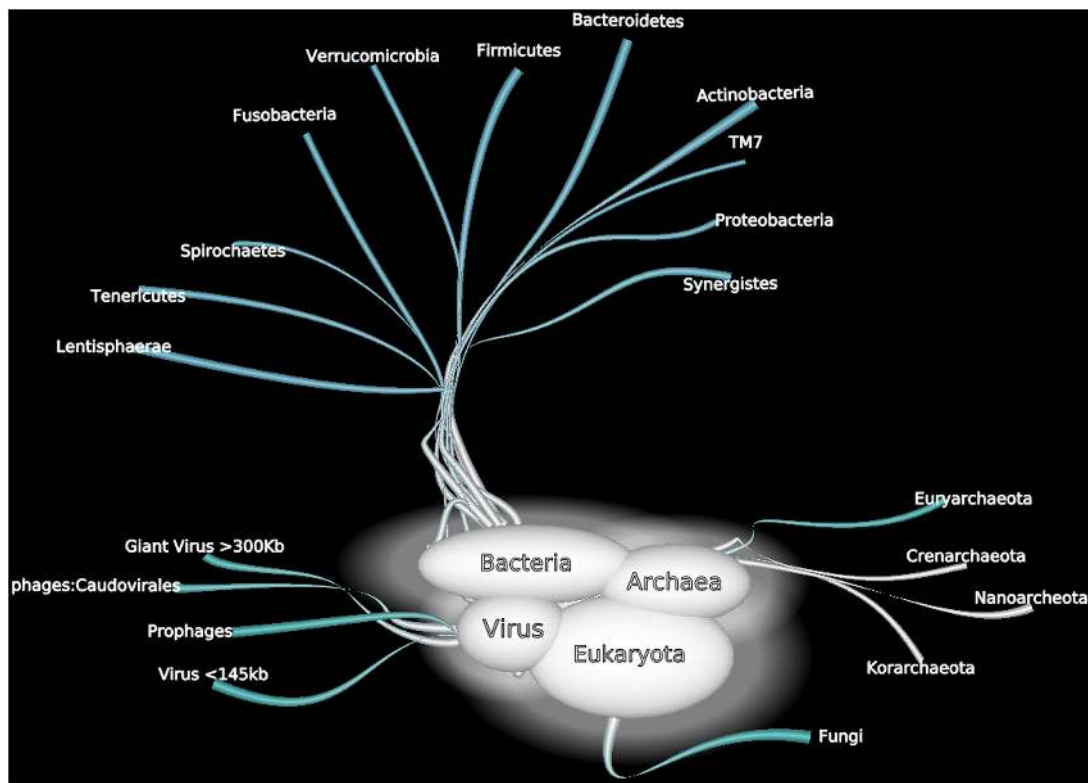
Bacteroidetes
Verrucomicrobia
Firmicutes
Fusobacteria
Actinobacteria
TM7
Proteobacteria
Spirochaetes
Synergistes
Tenericutes
Lentisphaerae
Euryarchaeota
Giant Virus >300Kb
Bacteria
Crenarchaeota
phages:Caudovirales
Archaea
Nanoarcheota
Prophages
Virus
Eukaryota
Virus <145kb
Korarchaeota
Fungi